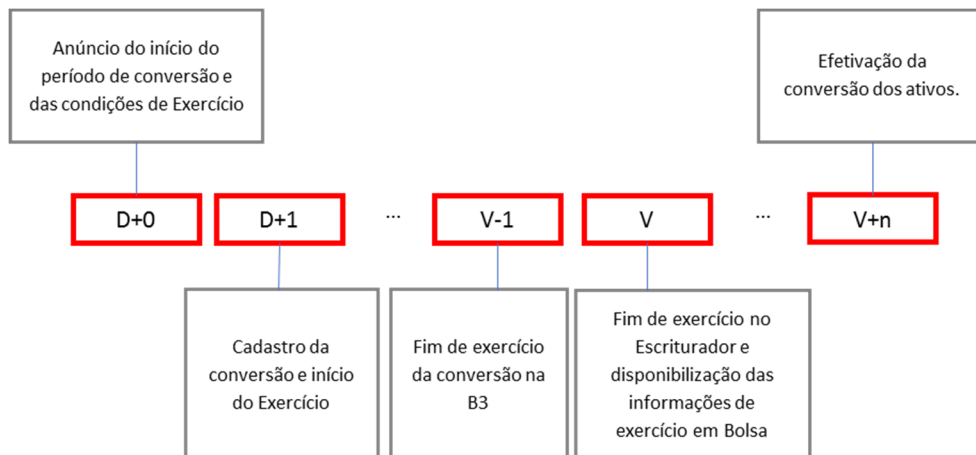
Anúncio do início do período de conversão e das condições de Exercício

Efetivação da conversão dos ativos.

D+0

D+1

...

V-1

V

...

V+n

Cadastro da conversão e início do Exercício

Fim de exercício da conversão na B3

Fim de exercício no Escriturador e disponibilização das informações de exercício em Bolsa